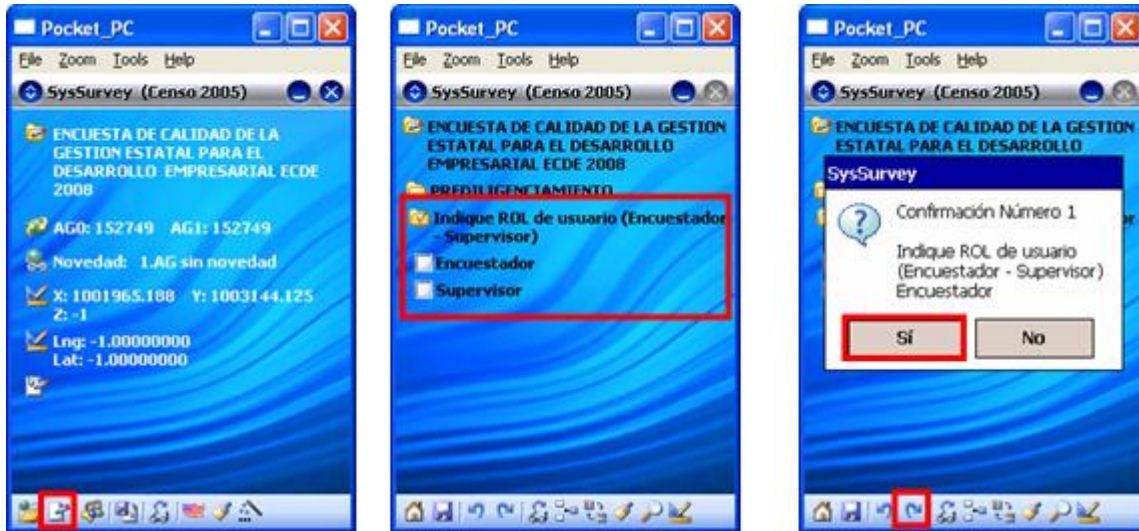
Pocket_PC
File Zoom Tools Help
SysSurvey (Censo 2005)

ENCUESTA DE CALIDAD DE LA GESTION ESTATAL PARA EL DESARROLLO EMPRESARIAL ECDE 2008

AG0: 152749 AG1: 152749

Novedad: 1.AG sin novedad

X: 1001965.188 Y: 1003144.125 Z: -1

Lng: -1.00000000 Lat: -1.00000000

Pocket_PC
File Zoom Tools Help
SysSurvey (Censo 2005)

ENCUESTA DE CALIDAD DE LA GESTION ESTATAL PARA EL DESARROLLO EMPRESARIAL ECDE 2008

PREDILIGENCIAMIENTO

Indique ROL de usuario (Encuestador - Supervisor)

Encuestador

Supervisor

Pocket_PC
File Zoom Tools Help
SysSurvey (Censo 2005)

ENCUESTA DE CALIDAD DE LA GESTION ESTATAL PARA EL DESARROLLO

SysSurvey

Confirmación Número 1

Indique ROL de usuario (Encuestador - Supervisor) Encuestador

Sí No